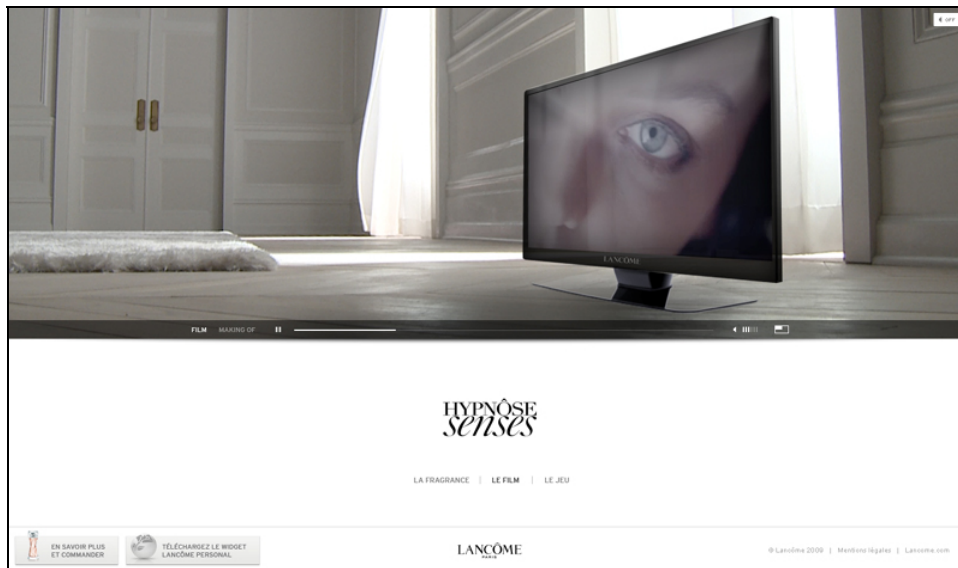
OFF

LANCÔME

FILM MAKING OF

HYPNÔSE
senses

LA FRAGRANCE | LE FILM | LE JEU

EN SAVOIR PLUS ET COMMANDER

TÉLÉCHARGEZ LE WIDGET LANCÔME PERSONAL

LANCÔME
PARIS

©Lancôme 2009 | Mentions légales | Lancome.com